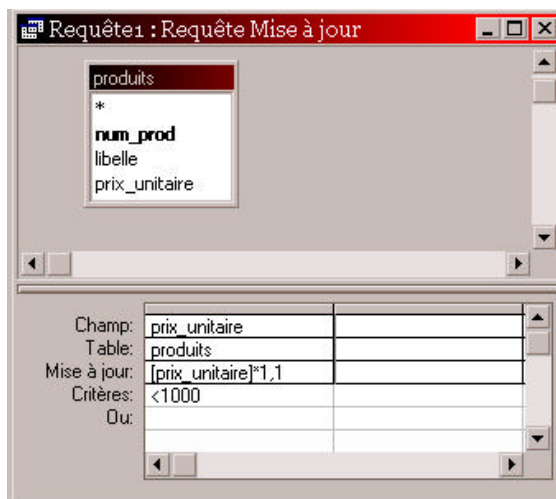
Requête1 : Requête Mise à jour

produits
*
num_prod
libelle
prix_unitaire

| | | |
|---|---|---|
| Champ: | prix_unitaire | |
| Table: | produits | |
| Mise à jour: | [prix_unitaire]*1,1 | |
| Critères: | <1000 | |
| Ou: | | |